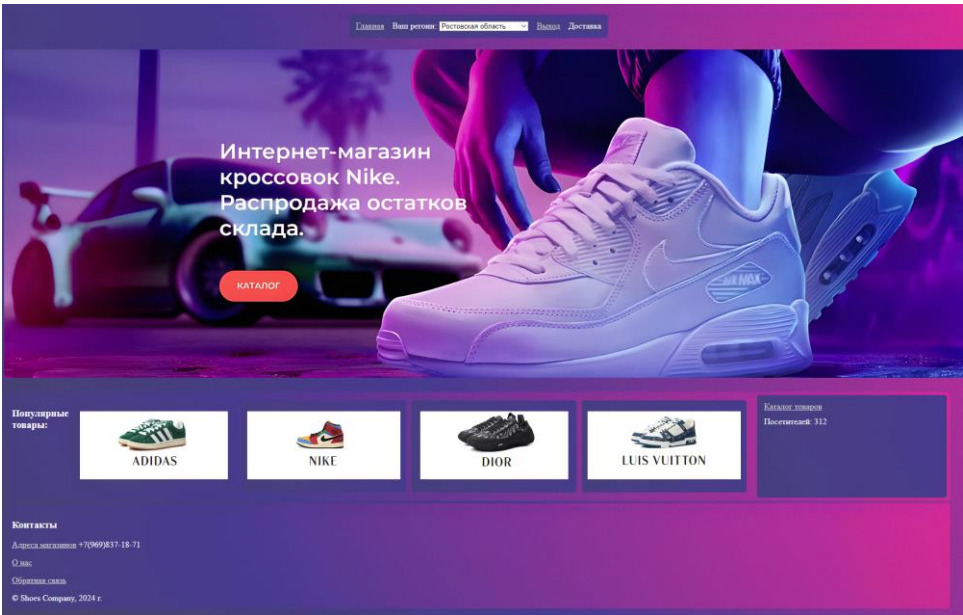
Главная Ваш регион: Ростовская область Выход Доставка

Интернет-магазин кроссовок Nike. Распродажа остатков склада.

КАТАЛОГ

AIR MAX

Популярные товары:

ADIDAS

NIKE

DIOR

LUIS VUITTON

Каталог товаров

Посетителей: 312

Контакты

Адреса магазинов +7(969)837-18-71

О нас

Обратная связь

© Shoes Company, 2024 г.